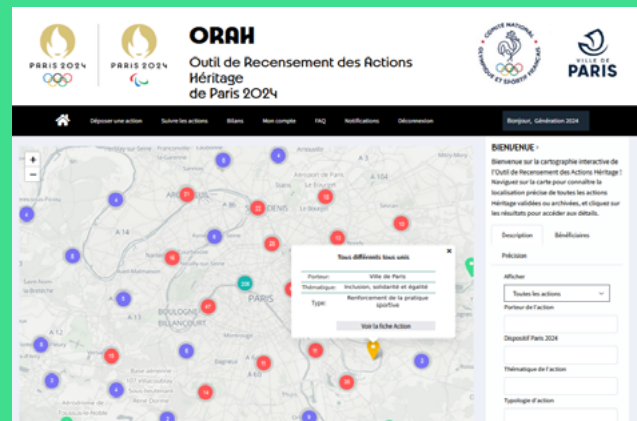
PARIS 2024

PARIS 2024

ORAH
Outil de Recensement des Actions Héritage de Paris 2024

COMITÉ NATIONAL OLYMPIQUE ET SPORTIF FRANÇAIS

VILLE DE PARIS

Déposer une action Suivre les actions Bilans Mon compte FAQ Notifications Déconnexion

Bonjour, Génération 2024

BIENVENUE :
Bienvenue sur la cartographie interactive de l'Outil de Recensement des Actions Héritage ! Naviguez sur la carte pour connaître la localisation précise de toutes les actions Héritage validées ou archivées, et cliquez sur les résultats pour accéder aux détails.

Description Bénéficiaires

Précision

Afficher
Toutes les actions

Porteur de l'action

Dispositif Paris 2024

Thématique de l'action

Typologie d'action

+
−

Tous différents tous unis
| Porteur: | Ville de Paris |
|---|---|
| Thématique: | Inclusion, solidarité et égalité |
| Type: | Renforcement de la pratique sportive |

Voir la fiche Action

PARIS
SAINT-DENIS
BOULOGNE-BILLANCOURT
A 14
A 13
A 86
A 15
A 1
A 3
21
22
23
15
16
6
4
5
3
228
47
25
11
36
18
31
8
10
14
2
5
6
4
12